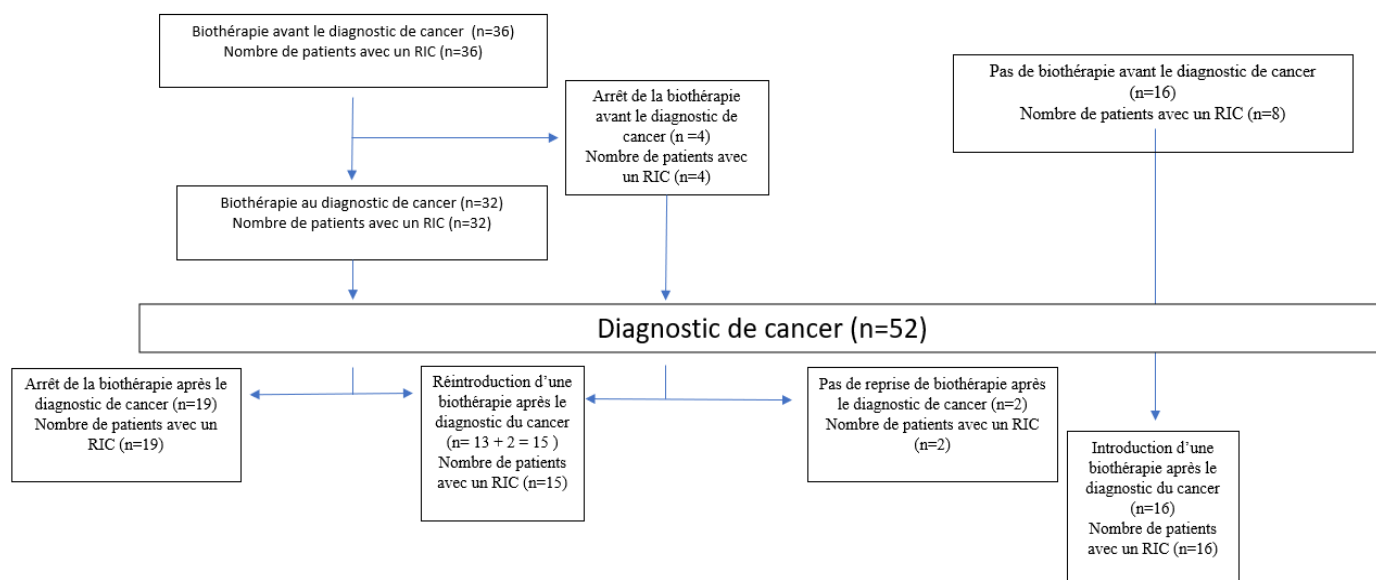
Biothérapie avant le diagnostic de cancer (n=36)
Nombre de patients avec un RIC (n=36)

Arrêt de la biothérapie avant le diagnostic de cancer (n =4)
Nombre de patients avec un RIC (n=4)

Pas de biothérapie avant le diagnostic de cancer (n=16)
Nombre de patients avec un RIC (n=8)

Biothérapie au diagnostic de cancer (n=32)
Nombre de patients avec un RIC (n=32)

Diagnostic de cancer (n=52)

Arrêt de la biothérapie après le diagnostic de cancer (n=19)
Nombre de patients avec un RIC (n=19)

Réintroduction d'une biothérapie après le diagnostic du cancer (n= 13 + 2 = 15 )
Nombre de patients avec un RIC (n=15)

Pas de reprise de biothérapie après le diagnostic de cancer (n=2)
Nombre de patients avec un RIC (n=2)

Introduction d'une biothérapie après le diagnostic du cancer (n=16)
Nombre de patients avec un RIC (n=16)